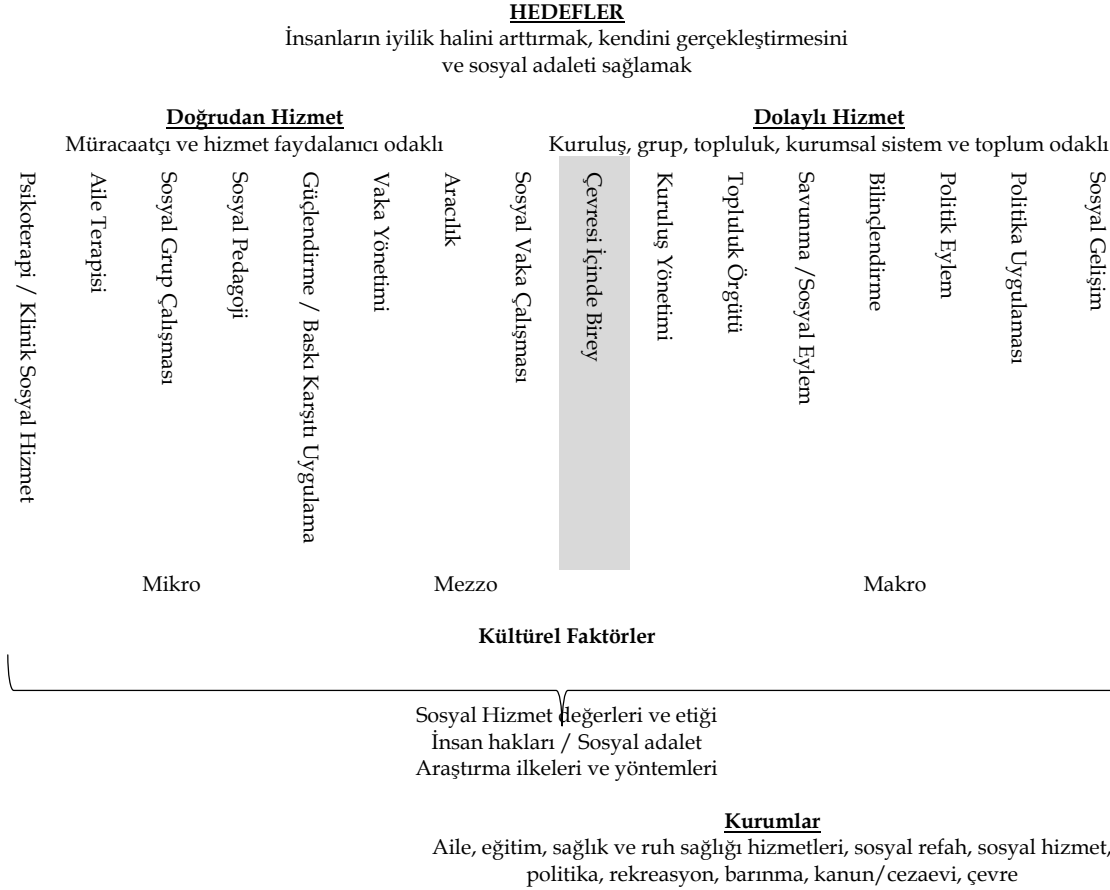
**HEDEFLER**
İnsanların iyilik halini arttırmak, kendini gerçekleştirmesini ve sosyal adaleti sağlamak

**Doğrudan Hizmet**
Müracaatçı ve hizmet faydalanıcı odaklı

**Dolaylı Hizmet**
Kuruluş, grup, topluluk, kurumsal sistem ve toplum odaklı

Psikoterapi / Klinik Sosyal Hizmet
Aile Terapisi
Sosyal Grup Çalışması
Sosyal Pedagoji
Güçlendirme / Baskı Karşıtı Uygulama
Vaka Yönetimi
Aracılık
Sosyal Vaka Çalışması
Çevresi İçinde Birey
Kuruluş Yönetimi
Topluluk Örgütü
Savunma /Sosyal Eylem
Bilinçlendirme
Politik Eylem
Politika Uygulaması
Sosyal Gelişim

Mikro
Mezzo
Makro

**Kültürel Faktörler**

Sosyal Hizmet değerleri ve etiği
İnsan hakları / Sosyal adalet
Araştırma ilkeleri ve yöntemleri

**Kurumlar**
Aile, eğitim, sağlık ve ruh sağlığı hizmetleri, sosyal refah, sosyal hizmet, politika, rekreasyon, barınma, kanun/cezaevi, çevre